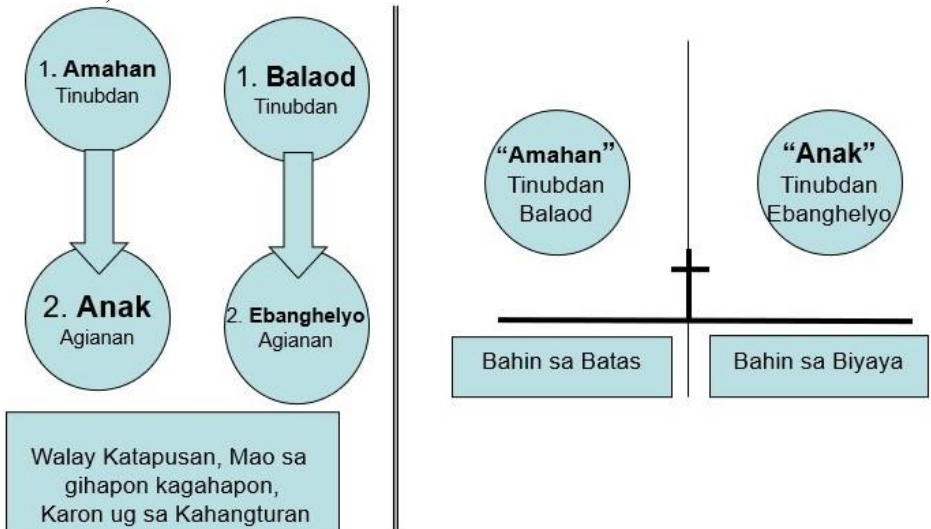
1. Amahan
Tinubdan

2. Anak
Agianan

1. Balaod
Tinubdan

2. Ebanghelyo
Agianan

Walay Katapusan, Mao sa gihapon kagahapon, Karon ug sa Kahangturan

"Amahan"
Tinubdan
Balaod

"Anak"
Tinubdan
Ebanghelyo

Bahin sa Batas

Bahin sa Biyaya